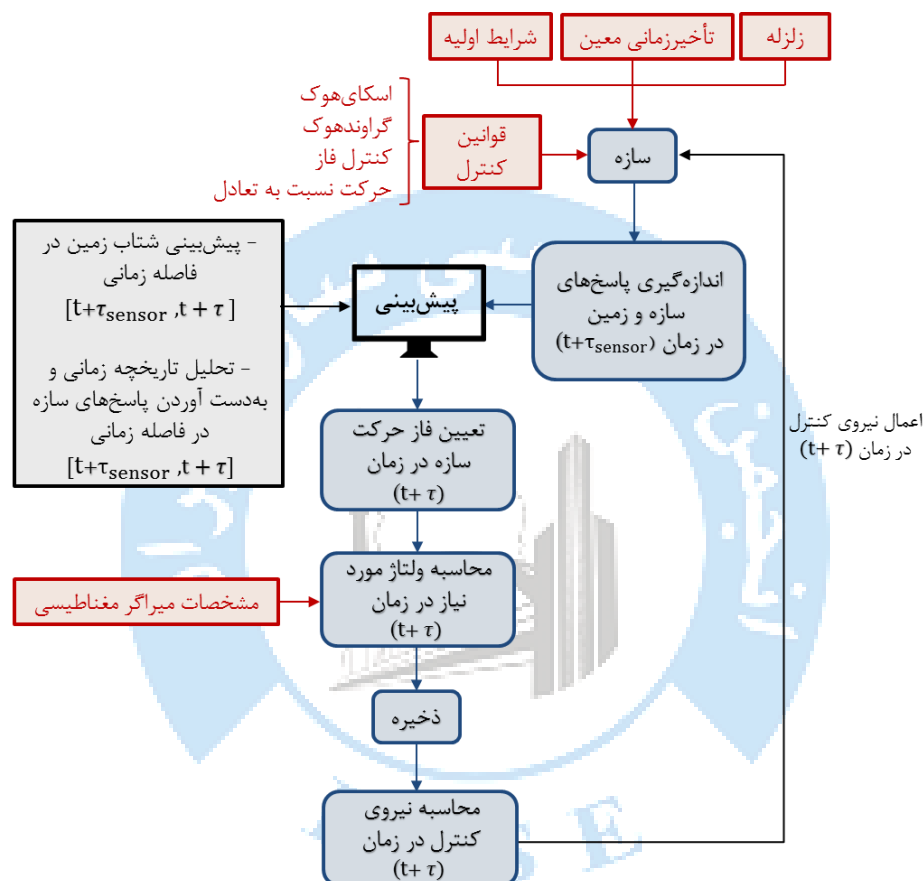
زلزله

تأخیرزمانی معین

شرایط اولیه

اسکای‌هوک
گراوندهوک
کنترل فاز
حرکت نسبت به تعادل

قوانین کنترل

سازه

- پیش‌بینی شتاب زمین در فاصله زمانی
$[t+\tau_{sensor}, t+\tau]$

- تحلیل تاریخچه زمانی و به‌دست آوردن پاسخ‌های سازه در فاصله زمانی
$[t+\tau_{sensor}, t+\tau]$

پیش‌بینی

اندازه‌گیری پاسخ‌های سازه و زمین در زمان $(t+\tau_{sensor})$

تعیین فاز حرکت سازه در زمان $(t+\tau)$

اعمال نیروی کنترل در زمان $(t+\tau)$

مشخصات میراگر مغناطیسی

محاسبه ولتاژ مورد نیاز در زمان $(t+\tau)$

ذخیره

محاسبه نیروی کنترل در زمان $(t+\tau)$